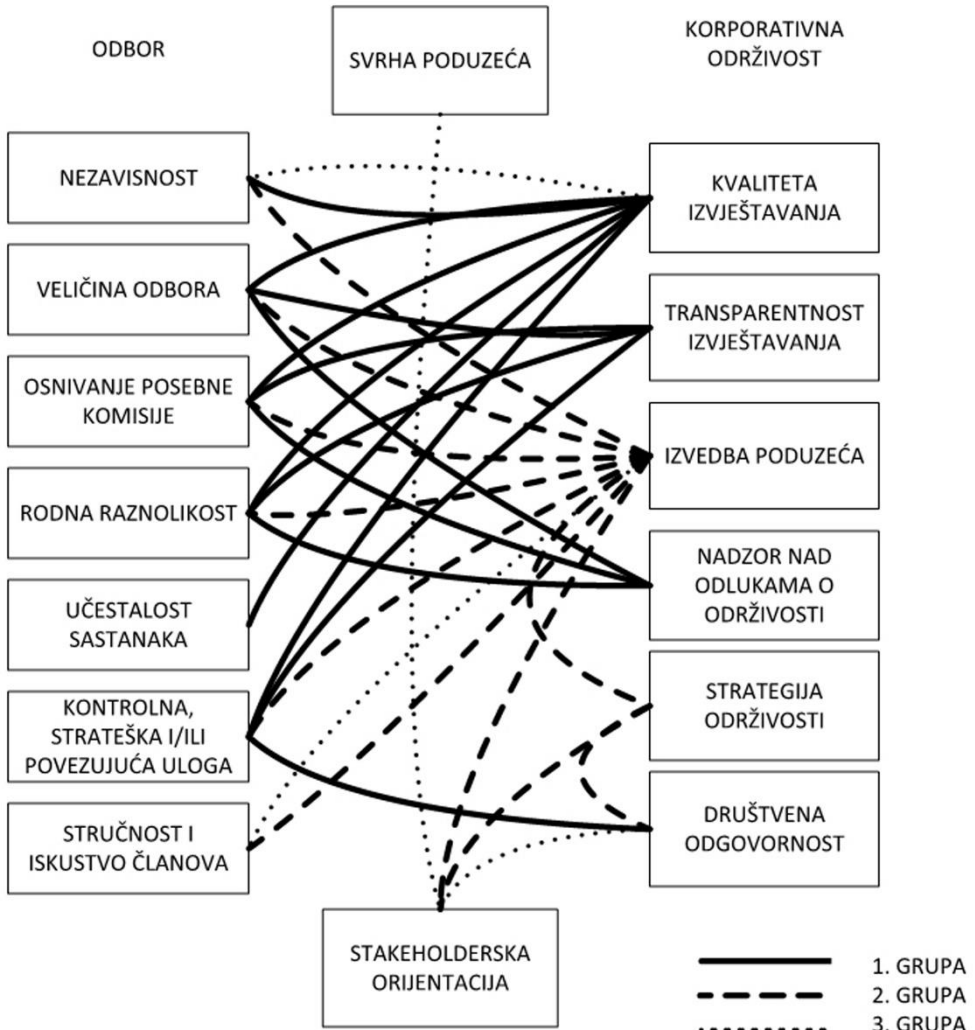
ODBOR

SVRHA PODUZEĆA

KORPORATIVNA ODRŽIVOST

NEZAVISNOST

VELIČINA ODBORA

OSNIVANJE POSEBNE KOMISIJE

RODNA RAZNOLIKOST

UČESTALOST SASTANAKA

KONTROLNA, STRATEŠKA I/ILI POVEZUJUĆA ULOGA

STRUČNOST I ISKUSTVO ČLANOVA

KVALITETA IZVJEŠTAVANJA

TRANSPARENTNOST IZVJEŠTAVANJA

IZVEDBA PODUZEĆA

NADZOR NAD ODLUKAMA O ODRŽIVOSTI

STRATEGIJA ODRŽIVOSTI

DRUŠTVENA ODGOVORNOST

STAKEHOLDERSKA ORIJENTACIJA

1. GRUPA
2. GRUPA
3. GRUPA